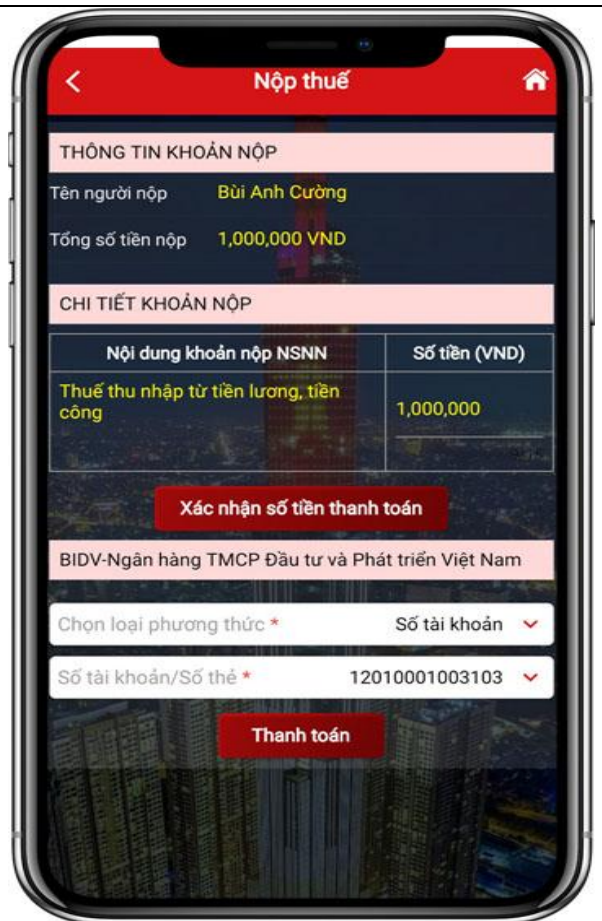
Nộp thuế

THÔNG TIN KHOẢN NỘP

Tên người nộp Bùi Anh Cường

Tổng số tiền nộp 1,000,000 VND

CHI TIẾT KHOẢN NỘP

| Nội dung khoản nộp NSNN | Số tiền (VND) |
|---|---|
| Thuế thu nhập từ tiền lương, tiền công | 1,000,000 |

Xác nhận số tiền thanh toán

BIDV-Ngân hàng TMCP Đầu tư và Phát triển Việt Nam

Chọn loại phương thức * Số tài khoản

Số tài khoản/Số thẻ * 12010001003103

Thanh toán